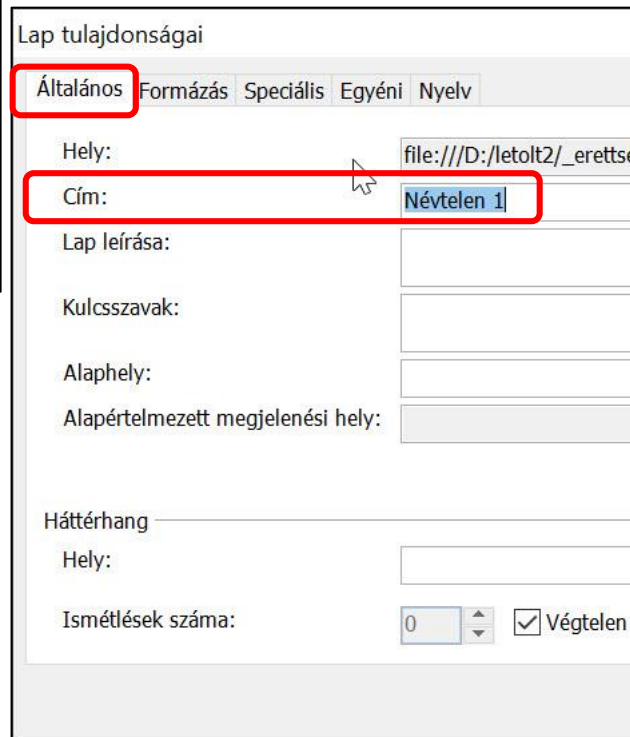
Lap tulajdonságai

Általános | Formázás | Speciális | Egyéni | Nyelv

Hely: file:///D:/letolt2/_erettse

Cím: Névtelen 1

Lap leírása:

Kulcsszavak:

Alaphely:

Alapértelmezett megjelenési hely:

Háttérhang

Hely:

Ismétlések száma: 0 Végtelen